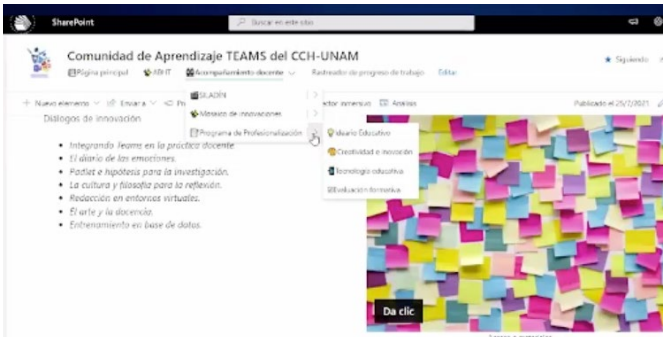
SharePoint

Buscar en este sitio

Comunidad de Aprendizaje TEAMS del CCH-UNAM

Página principal ABIT Acompañamiento docente Rastreador de progreso de trabajo Editar

★ Siguiendo

+ Nuevo elemento Enviar a Pr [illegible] ector inmersivo Análisis

Publicado el 25/7/2021

SILADIN
Mosaico de innovaciones
Programa de Profesionalización

Ideario Educativo
Creatividad e innovación
Tecnología educativa
Evaluación formativa

Diálogos de innovación

• Integrando Teams en la práctica docente.
• El diario de las emociones.
• Padlet e hipótesis para la investigación.
• La cultura y filosofía para la reflexión.
• Redacción en entornos virtuales.
• El arte y la docencia.
• Entrenamiento en base de datos.

Da clic